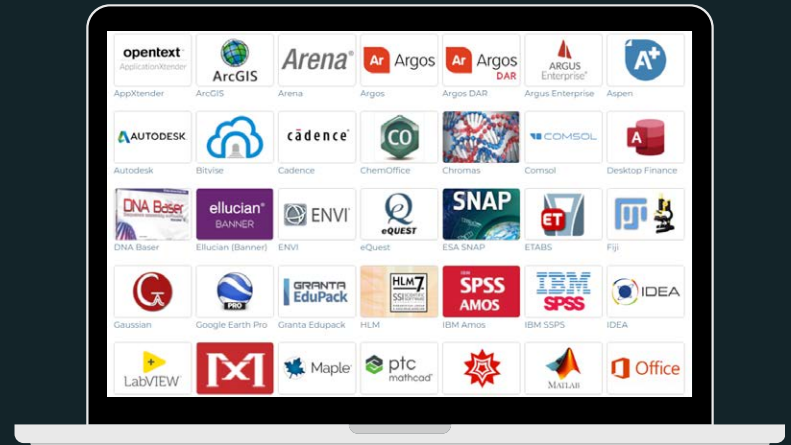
opentext
ApplicationXtender
AppXtender

ArcGIS
ArcGIS

Arena
Arena

Ar Argos
Argos

Ar Argos DAR
Argos DAR

ARGUS Enterprise
Argus Enterprise

A+
Aspen

AUTODESK
Autodesk

Bitvise

cadence
Cadence

CO
ChemOffice

Chromas

COMSOL
Comsol

A
Desktop Finance

DNA Baser
DNA Baser

ellucian BANNER
Ellucian (Banner)

ENVI
ENVI

eQUEST
eQuest

SNAP
ESA SNAP

ET
ETABS

Fiji

G
Gaussian

PRO
Google Earth Pro

GRANTA EduPack
Granta Edupack

HLM 7
HLM

IBM SPSS AMOS
IBM Amos

IBM SPSS
IBM SSPS

IDEA
IDEA

LabVIEW

Maple

ptc mathcad

MATLAB

Office